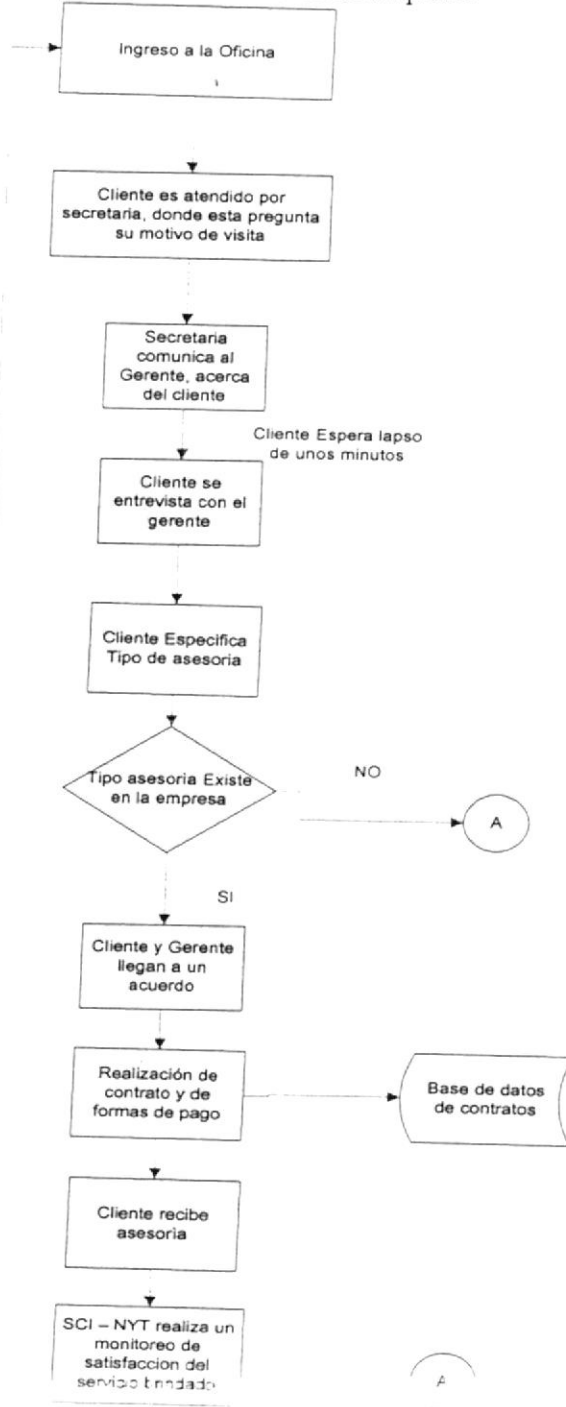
Ingreso a la Oficina

Cliente es atendido por secretaria, donde esta pregunta su motivo de visita

Secretaria comunica al Gerente, acerca del cliente

Cliente Espera lapso de unos minutos

Cliente se entrevista con el gerente

Cliente Especifica Tipo de asesoria

Tipo asesoria Existe en la empresa

NO

A

SI

Cliente y Gerente llegan a un acuerdo

Realización de contrato y de formas de pago

Base de datos de contratos

Cliente recibe asesoria

SCI – NYT realiza un monitoreo de satisfaccion del servicio brindado

A